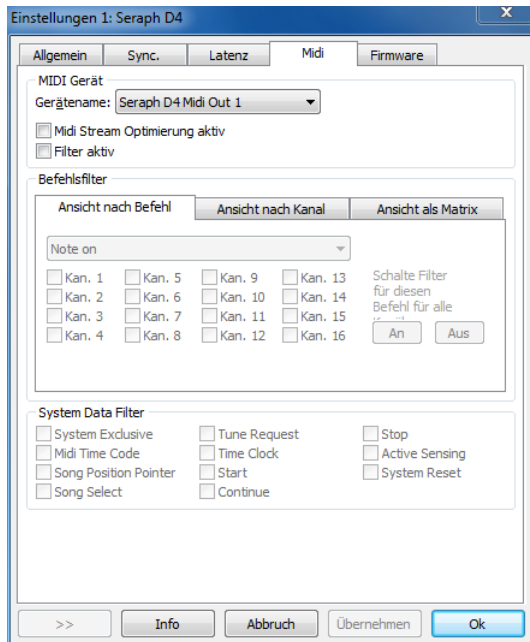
Einstellungen 1: Seraph D4

x

Allgemein
Sync.
Latenz
Midi
Firmware

MIDI Gerät
Gerätename: Seraph D4 Midi Out 1
Midi Stream Optimierung aktiv
Filter aktiv

Befehlsfilter
Ansicht nach Befehl
Ansicht nach Kanal
Ansicht als Matrix

Note on

| Kan. 1 | Kan. 5 | Kan. 9 | Kan. 13 |
|---|---|---|---|
| Kan. 2 | Kan. 6 | Kan. 10 | Kan. 14 |
| Kan. 3 | Kan. 7 | Kan. 11 | Kan. 15 |
| Kan. 4 | Kan. 8 | Kan. 12 | Kan. 16 |

Schalte Filter für diesen Befehl für alle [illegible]
An
Aus

System Data Filter
System Exclusive
Midi Time Code
Song Position Pointer
Song Select
Tune Request
Time Clock
Start
Continue
Stop
Active Sensing
System Reset

>>
Info
Abbruch
Übernehmen
Ok